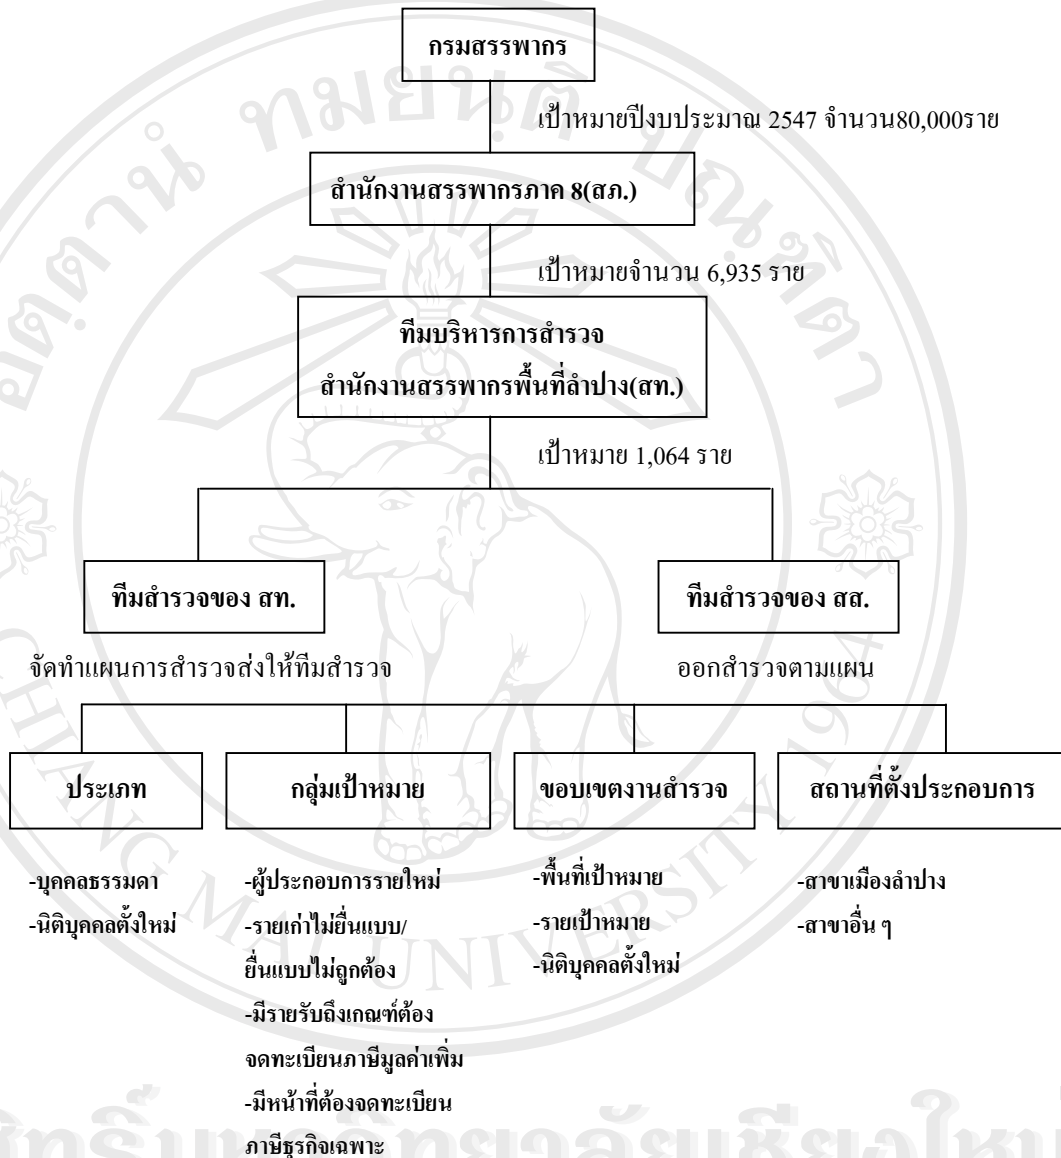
กรมสรรพากร

เป้าหมายปีงบประมาณ 2547 จำนวน80,000ราย

สำนักงานสรรพากรภาค 8(สภ.)

เป้าหมายจำนวน 6,935 ราย

ทีมบริหารการสำรวจ
สำนักงานสรรพากรพื้นที่ลำปาง(สท.)

เป้าหมาย 1,064 ราย

ทีมสำรวจของ สท.

ทีมสำรวจของ สส.

จัดทำแผนการสำรวจส่งให้ทีมสำรวจ

ออกสำรวจตามแผน

ประเภท

-บุคคลธรรมดา
-นิติบุคคลตั้งใหม่

กลุ่มเป้าหมาย

-ผู้ประกอบการรายใหม่
-รายเก่าไม่ยื่นแบบ/ยื่นแบบไม่ถูกต้อง
-มีรายรับถึงเกณฑ์ต้องจดทะเบียนภาษีมูลค่าเพิ่ม
-มีหน้าที่ต้องจดทะเบียนภาษีธุรกิจเฉพาะ

ขอบเขตงานสำรวจ

-พื้นที่เป้าหมาย
-รายเป้าหมาย
-นิติบุคคลตั้งใหม่

สถานที่ตั้งประกอบการ

-สาขาเมืองลำปาง
-สาขาอื่น ๆ